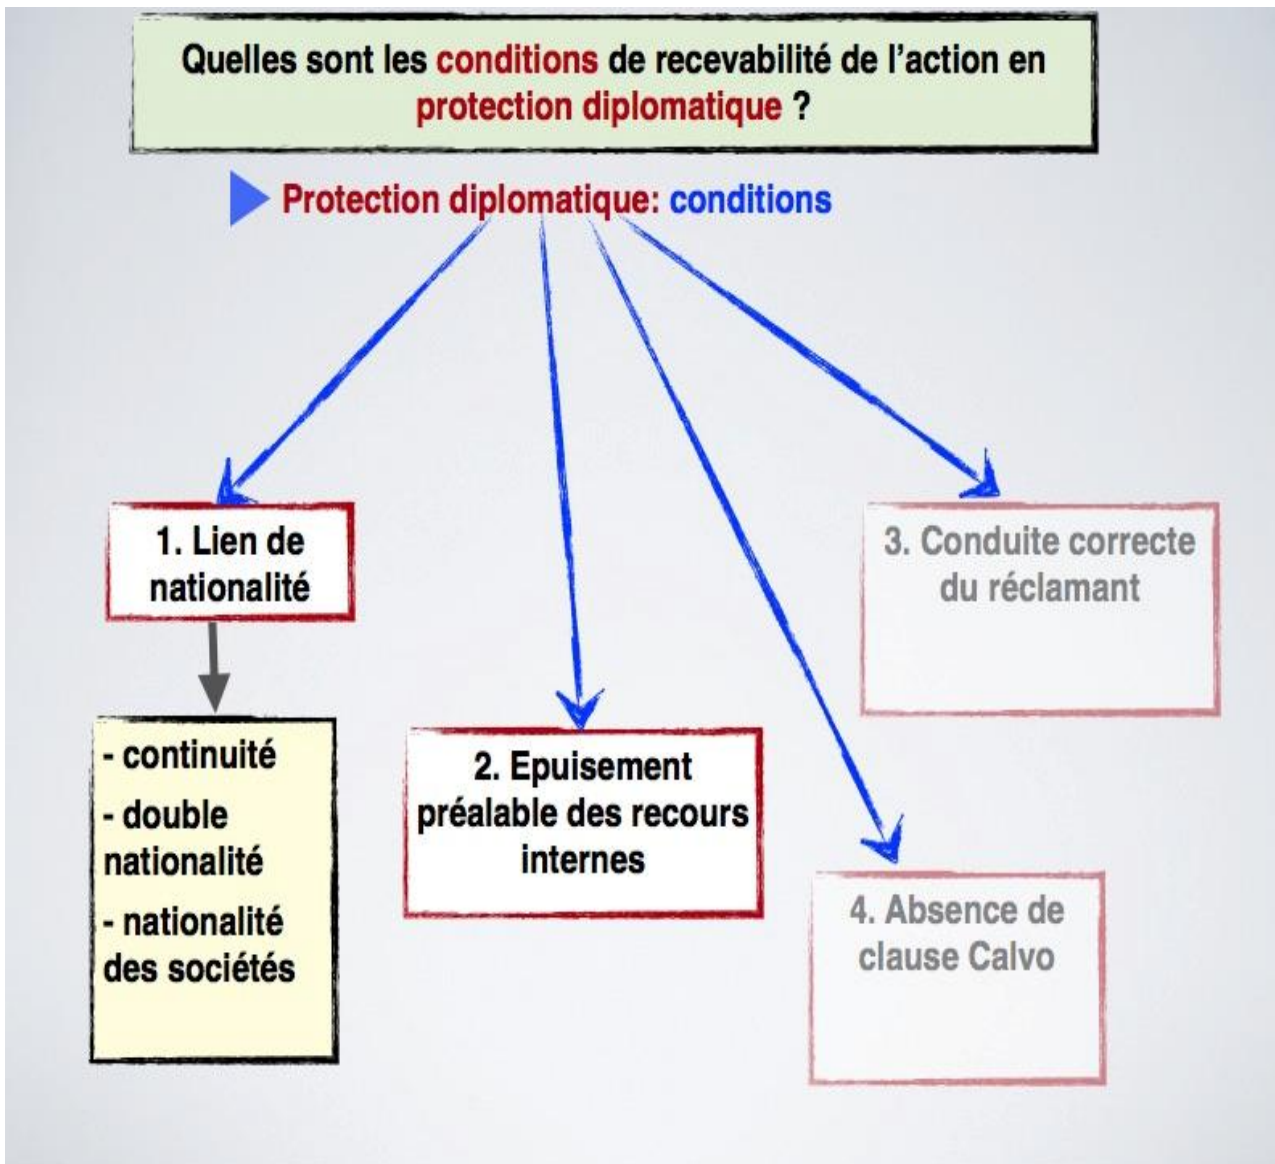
Quelles sont les conditions de recevabilité de l'action en protection diplomatique ?

Protection diplomatique: conditions

1. Lien de nationalité

- continuité
- double nationalité
- nationalité des sociétés

2. Epuisement préalable des recours internes

3. Conduite correcte du réclamant

4. Absence de clause Calvo